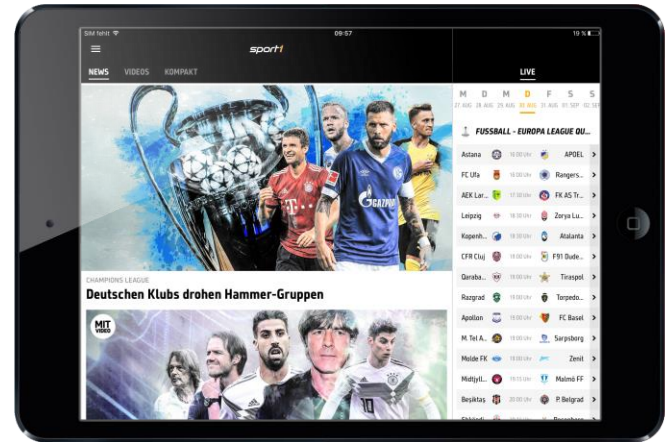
SIM fehlt
09:57
19 %
sport1
NEWS VIDEOS KOMPAKT
LIVE
M D M D F S S
27 AUG 28 AUG 29 AUG 30 AUG 31 AUG 01 SEP 02 SEP
FUSSBALL - EUROPA LEAGUE QU...

| | | | |
|---|---|---|---|
| Astana | 18:00 Uhr | APOEL | > |
| FC Ufa | 18:00 Uhr | Rangers... | > |
| AEK Lar... | 17:00 Uhr | FK AS Tr... | > |
| Leipzig | 18:30 Uhr | Zorya Lu... | > |
| Kopenh... | 18:30 Uhr | Atalanta | > |
| CFR Cluj | 18:30 Uhr | F91 Dude... | > |
| Qaraba... | 19:00 Uhr | Tiraspol | > |
| Razgrad | 19:00 Uhr | Torpedo... | > |
| Apollon | 19:00 Uhr | FC Basel | > |
| M. Tel A... | 19:00 Uhr | Sarpsborg | > |
| Molde FK | 19:00 Uhr | Zenit | > |
| Midtjyll... | 19:15 Uhr | Malmö FF | > |
| Beşiktaş | 20:00 Uhr | P Belgrad | > |

CHAMPIONS LEAGUE
Deutschen Klubs drohen Hammer-Gruppen
MIT VIDEO
GAZPROM